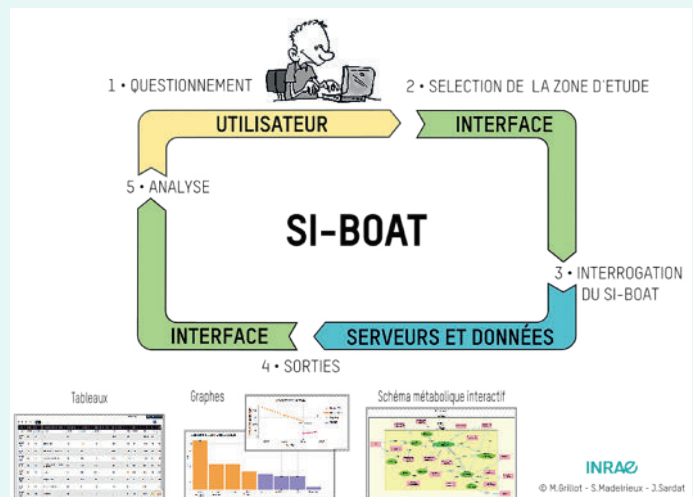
1 • QUESTIONNEMENT

2 • SELECTION DE LA ZONE D'ETUDE

UTILISATEUR

INTERFACE

5 • ANALYSE

SI-BOAT

3 • INTERROGATION DU SI-BOAT

INTERFACE

SERVEURS ET DONNÉES

4 • SORTIES

Tableaux

Graphes

Schéma métabolique interactif

INRAE

© M.Grillot - S.Madelrieux - J.Sardat